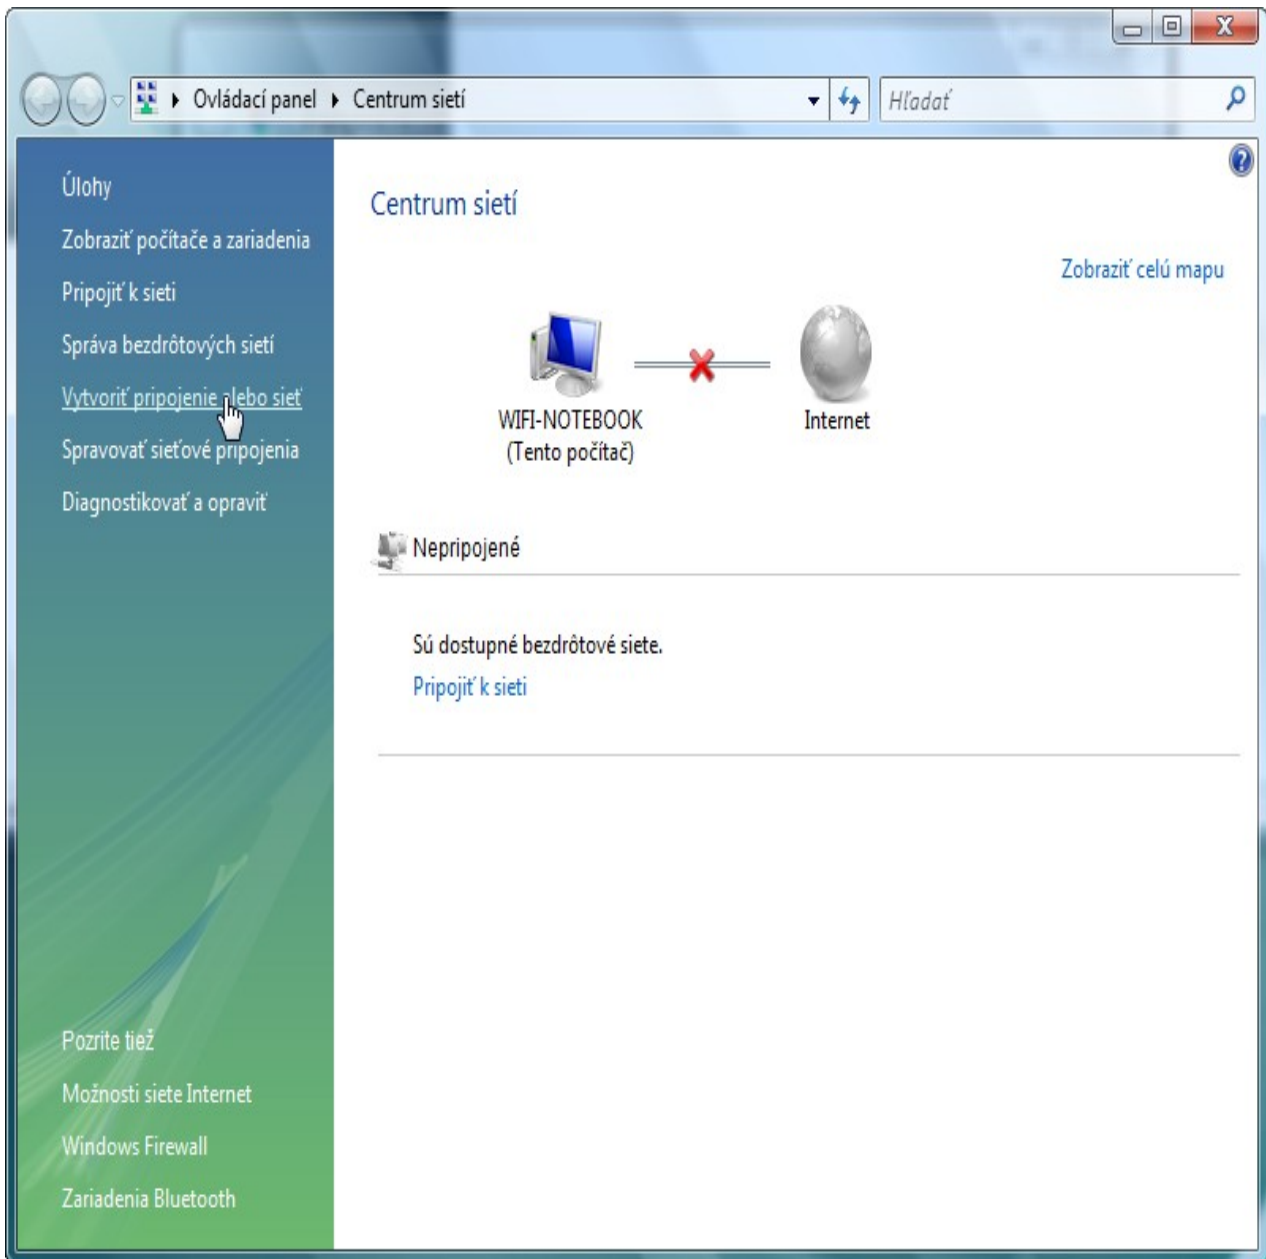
Ovládací panel ▸ Centrum sietí

Hľadať

Úlohy

Zobraziť počítače a zariadenia

Pripojiť k sieti

Správa bezdrôtových sietí

Vytvoriť pripojenie alebo sieť

Spravovať sieťové pripojenia

Diagnostikovať a opraviť

Pozrite tiež

Možnosti siete Internet

Windows Firewall

Zariadenia Bluetooth

Centrum sietí

Zobraziť celú mapu

WIFI-NOTEBOOK
(Tento počítač)

Internet

Nepripojené

Sú dostupné bezdrôtové siete.

Pripojiť k sieti